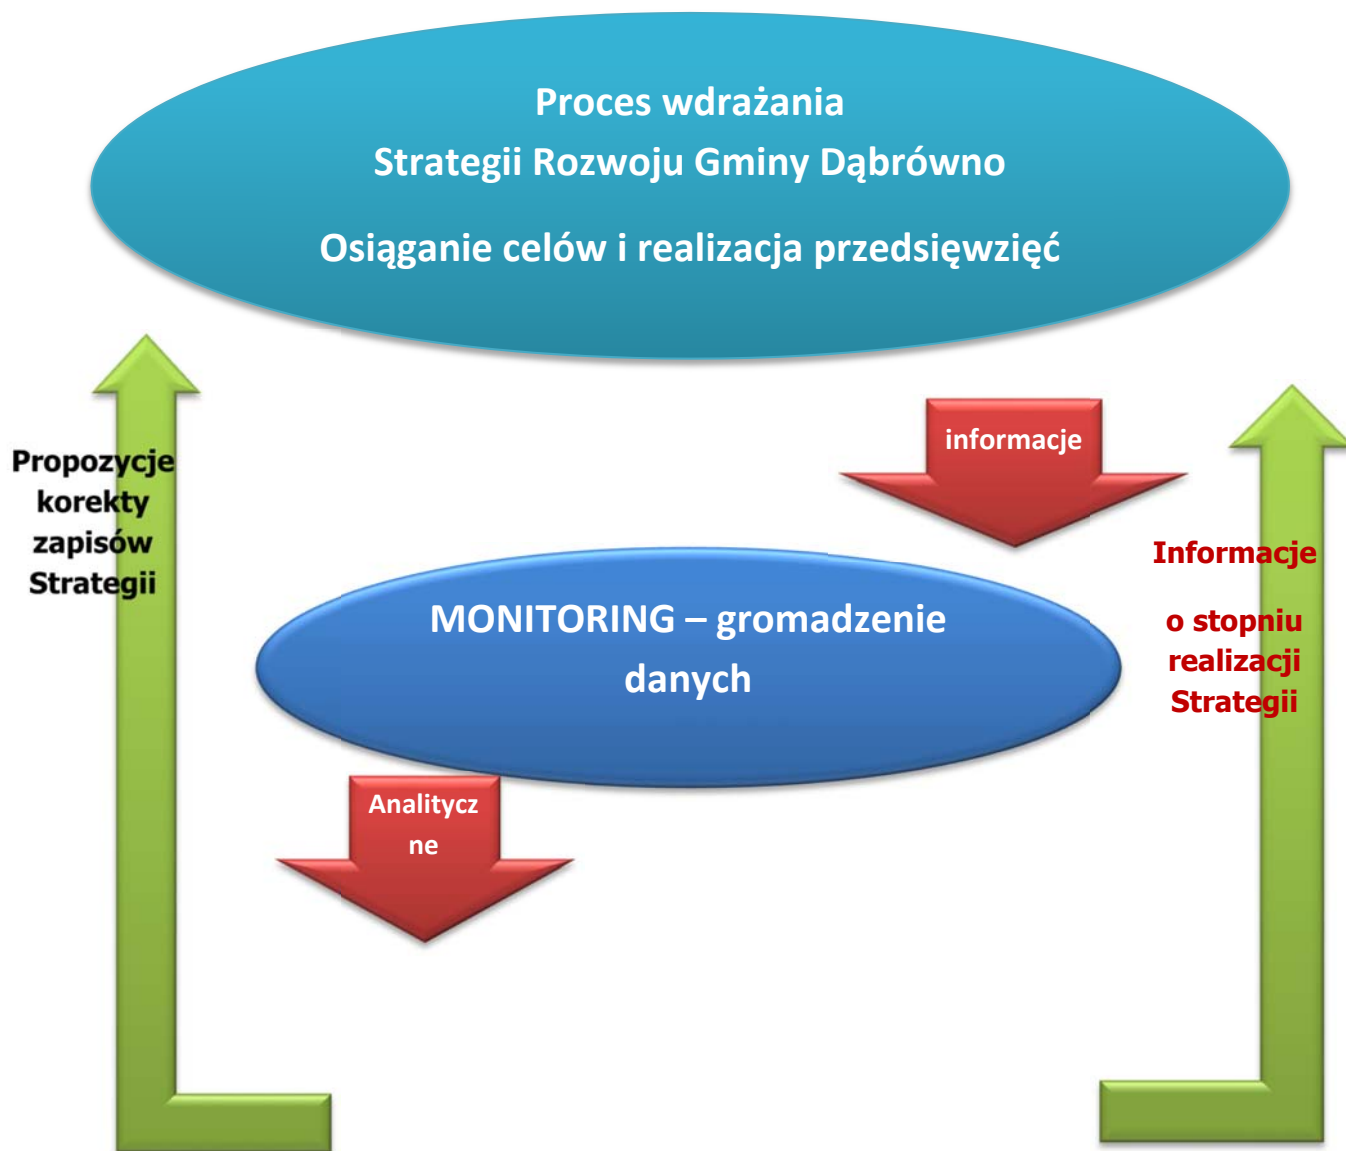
Proces wdrażania
Strategii Rozwoju Gminy Dąbrówno

Osiąganie celów i realizacja przedsięwzięć

Propozycje korekty zapisów Strategii

informacje

Informacje

o stopniu realizacji Strategii

MONITORING – gromadzenie danych

Analitycz ne